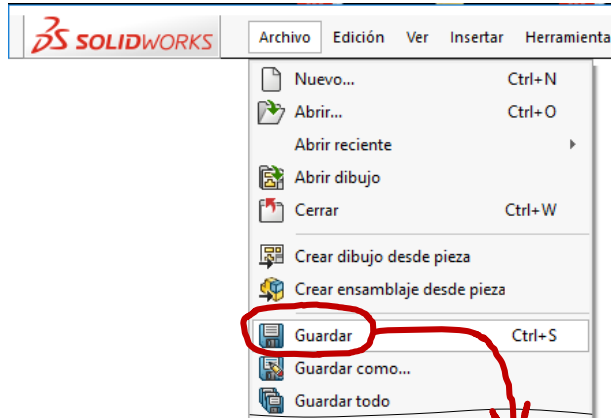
3DS SOLIDWORKS

Archivo Edición Ver Insertar Herramienta

Nuevo... Ctrl+N
Abrir... Ctrl+O
Abrir reciente
Abrir dibujo
Cerrar Ctrl+W
Crear dibujo desde pieza
Crear ensamblaje desde pieza
Guardar Ctrl+S
Guardar como...
Guardar todo